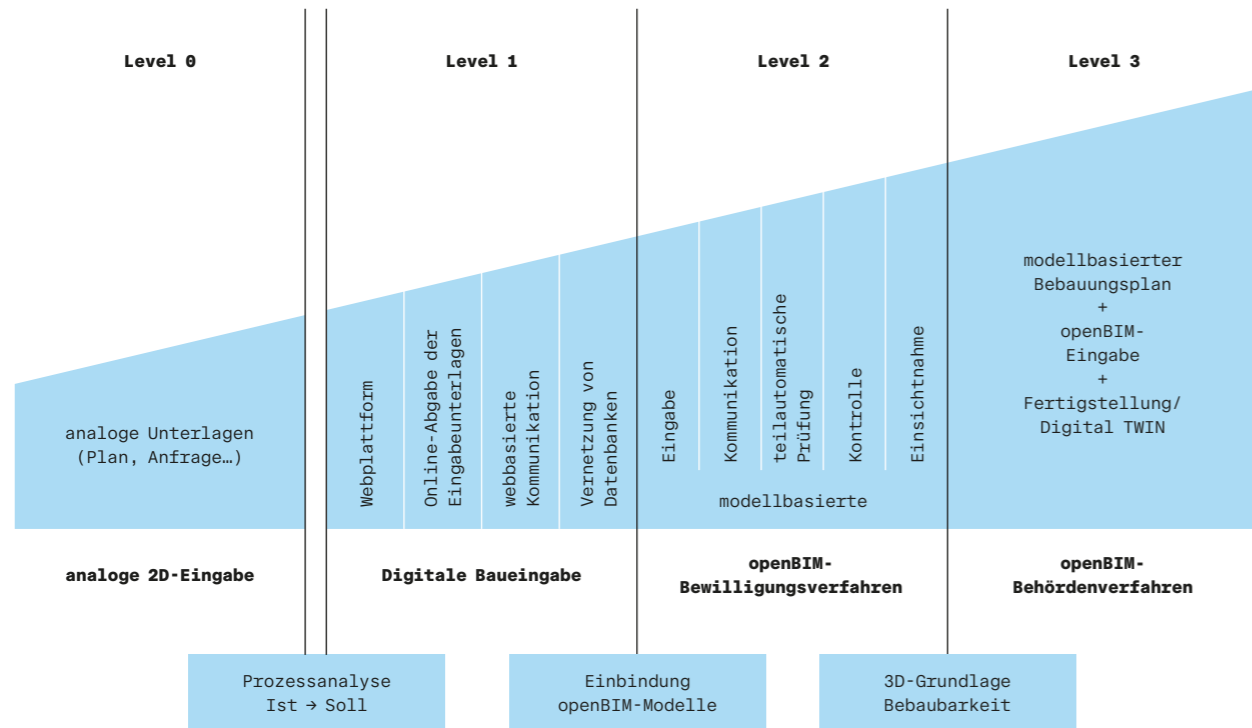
Level 0

Level 1

Level 2

Level 3

analoge Unterlagen (Plan, Anfrage…)

Webplattform

Online-Abgabe der Eingabeunterlagen

webbasierte Kommunikation

Vernetzung von Datenbanken

Eingabe

Kommunikation

teilautomatische Prüfung

Kontrolle

Einsichtnahme

modellbasierte

modellbasierter Bebauungsplan + openBIM-Eingabe + Fertigstellung/ Digital TWIN

analoge 2D-Eingabe

Digitale Baueingabe

openBIM-Bewilligungsverfahren

openBIM-Behördenverfahren

Prozessanalyse Ist → Soll

Einbindung openBIM-Modelle

3D-Grundlage Bebaubarkeit